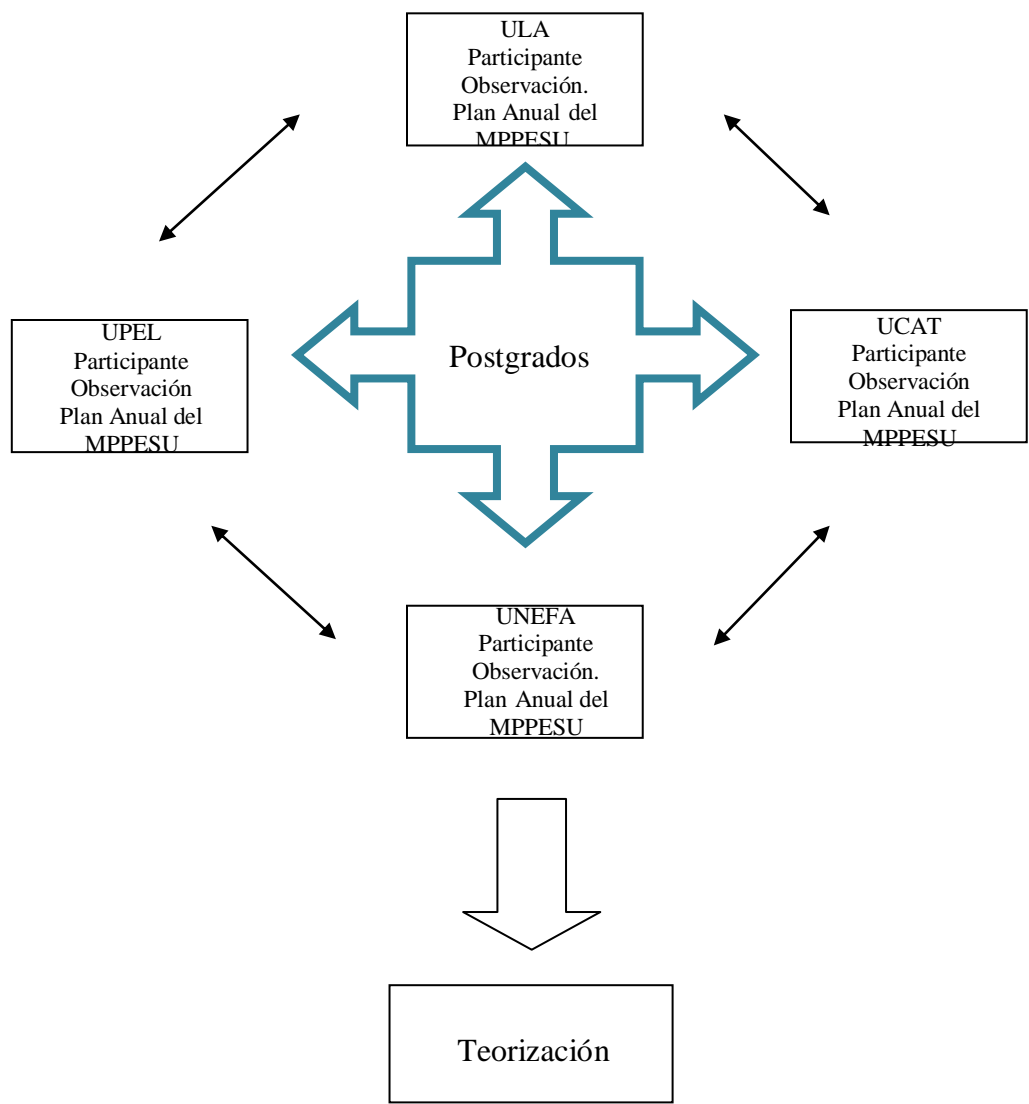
ULA
Participante
Observación.
Plan Anual del
MPPESU

UPEL
Participante
Observación
Plan Anual del
MPPESU

Postgrados

UCAT
Participante
Observación
Plan Anual del
MPPESU

UNEFA
Participante
Observación.
Plan Anual del
MPPESU

Teorización